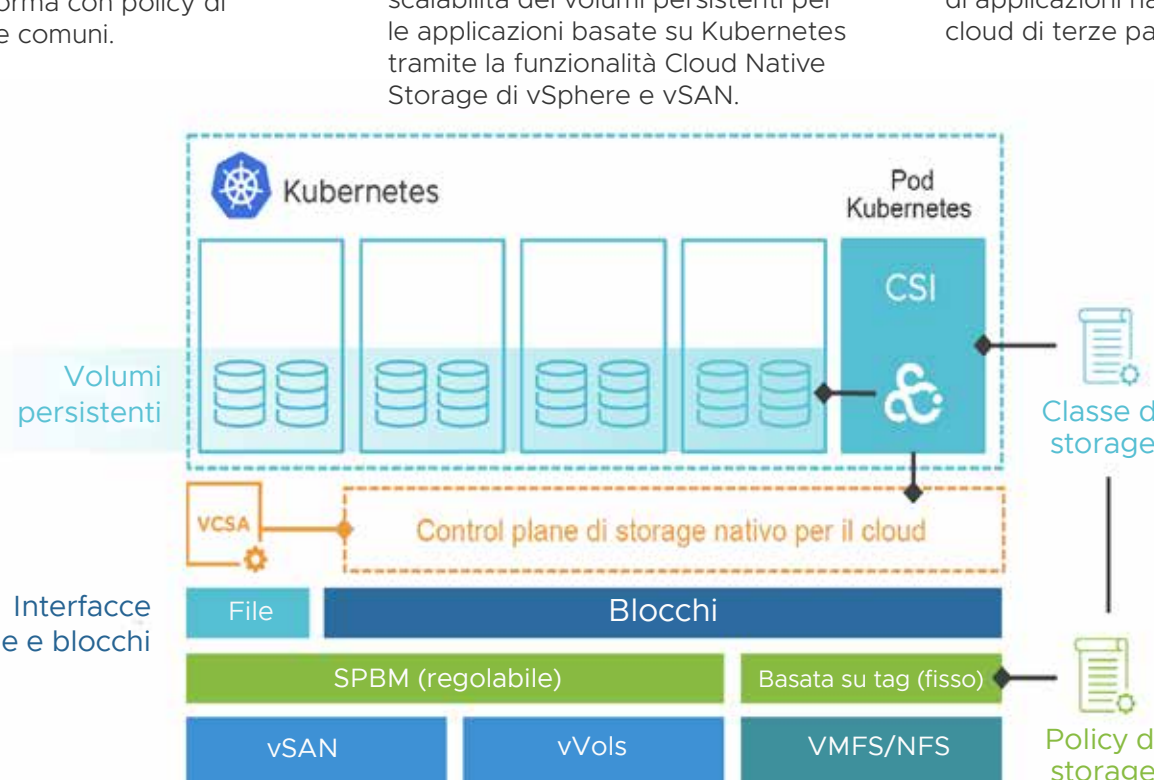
orma con policy di
e comuni.

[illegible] per le applicazioni basate su Kubernetes tramite la funzionalità Cloud Native Storage di vSphere e vSAN.

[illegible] cloud di terze pa

Kubernetes

Pod Kubernetes

CSI

Volumi persistenti

Classe d storage

VCSA

Control plane di storage nativo per il cloud

Interfacce e e blocchi

File

Blocchi

SPBM (regolabile)

Basata su tag (fisso)

Policy d storage

vSAN

vVols

VMFS/NFS